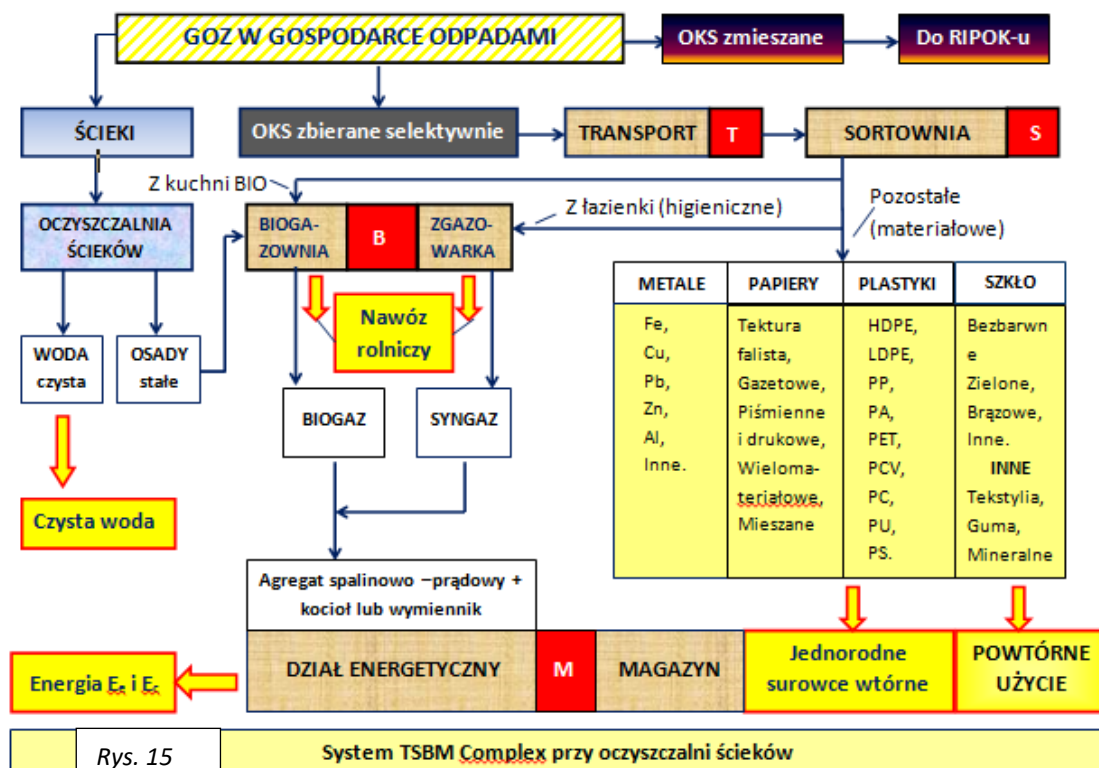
GOZ W GOSPODARCE ODPADAMI

OKS zmieszane

Do RIPOK-u

ŚCIEKI

OKS zbierane selektywnie

TRANSPORT

T

SORTOWNIA

S

Z kuchni BIO

Z łazienki (higieniczne)

Pozostałe (materiałowe)

OCZYSZCZALNIA ŚCIEKÓW

BIOGAZOWNIA

B

ZGAZOWARKA

Nawóz rolniczy

| METALE | PAPIERY | PLASTYKI | SZKŁO |
|---|---|---|---|
| Fe, Cu, Pb, Zn, Al, Inne. | Tektura falista, Gazetowe, Piśmienne i drukowe, Wielomateriałowe, Mieszane | HDPE, LDPE, PP, PA, PET, PCV, PC, PU, PS. | Bezbarwne Zielone, Brązowe, Inne. INNE Tekstylia, Guma, Mineralne |

WODA czysta

OSADY stałe

BIOGAZ

SYNGAZ

Czysta woda

Agregat spalinowo –prądowy + kocioł lub wymiennik

DZIAŁ ENERGETYCZNY

M

MAGAZYN

Jednorodne surowce wtórne

POWTÓRNE UŻYCIE

Energia $E_e$ i $E_c$

Rys. 15

System TSBM Complex przy oczyszczalni ścieków